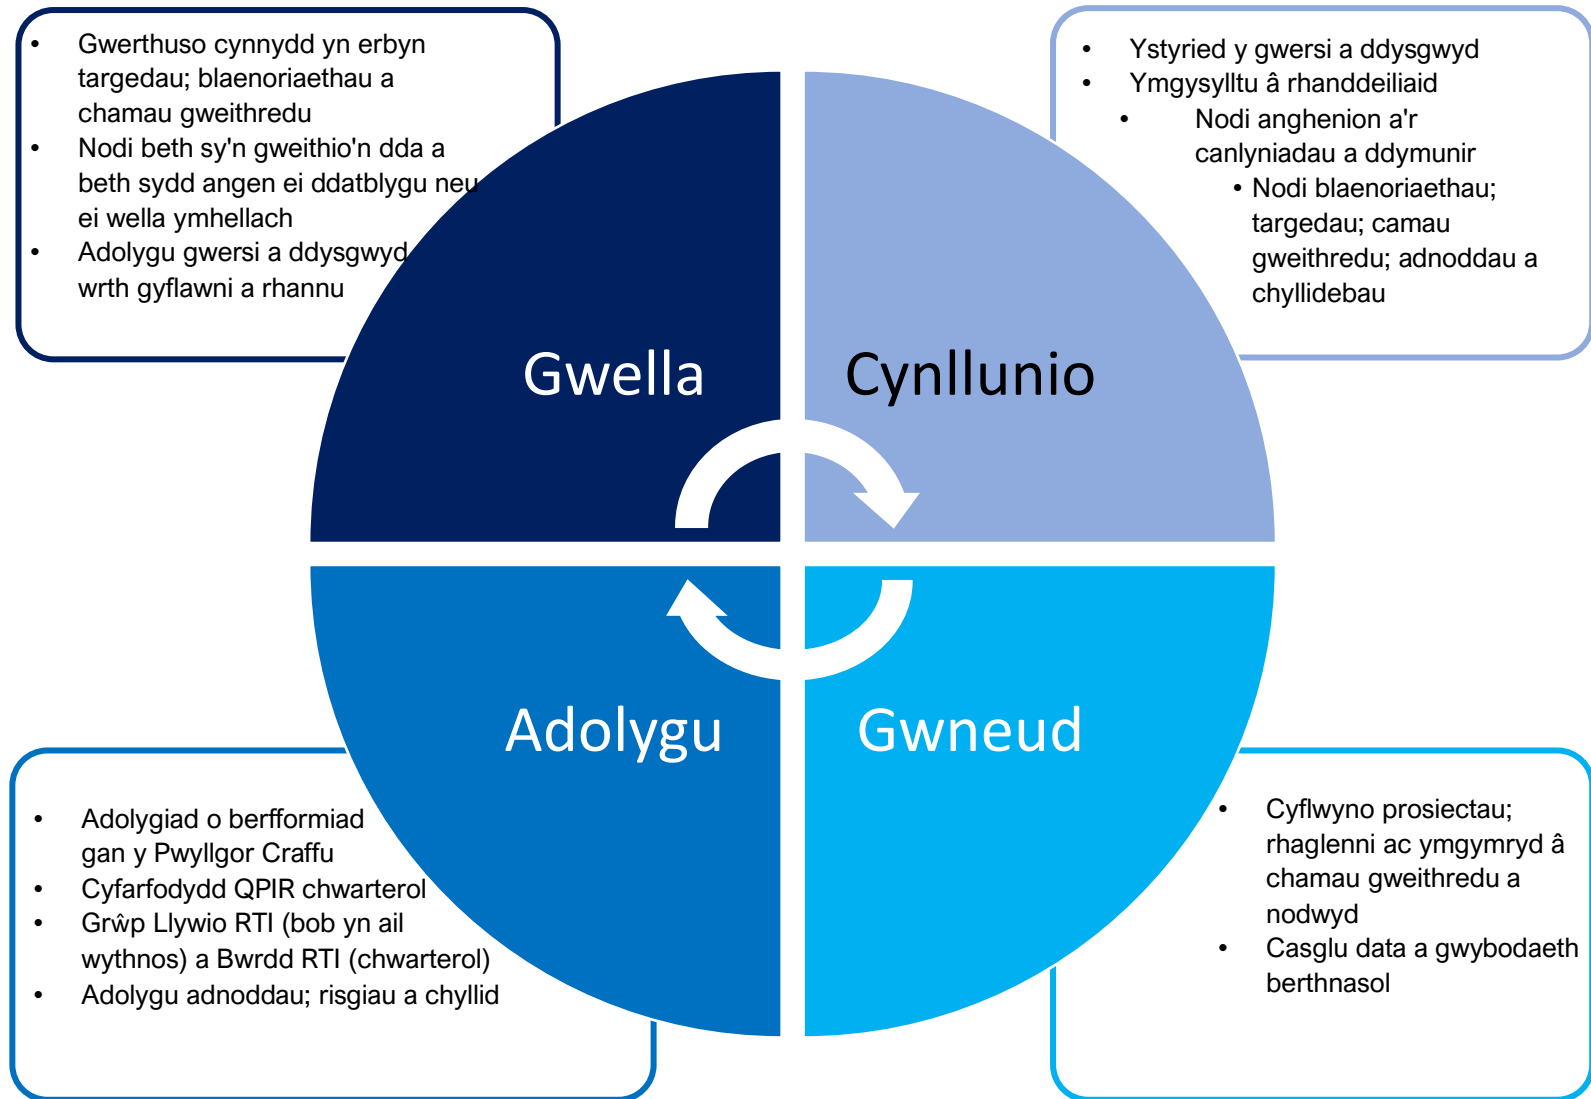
- Gwerthuso cynnydd yn erbyn targedau; blaenoriaethau a chamau gweithredu
- Nodi beth sy'n gweithio'n dda a beth sydd angen ei ddatblygu neu ei wella ymhellach
- Adolygu gwersi a ddysgwyd wrth gyflawni a rhannu

- Ystyried y gwersi a ddysgwyd
- Ymgysylltu â rhanddeiliaid
  - Nodi anghenion a'r canlyniadau a ddymunir
    - Nodi blaenoriaethau; targedau; camau gweithredu; adnoddau a chyllidebau

Gwella

Cynllunio

Adolygu

Gwneud

- Adolygiad o berfformiad gan y Pwyllgor Craffu
- Cyfarfodydd QPIR chwarterol
- Grŵp Llywio RTI (bob yn ail wythnos) a Bwrdd RTI (chwarterol)
- Adolygu adnoddau; risgiau a chyllid

- Cyflwyno prosiectau; rhaglenni ac ymgymryd â chamau gweithredu a nodwyd
- Casglu data a gwybodaeth berthnasol